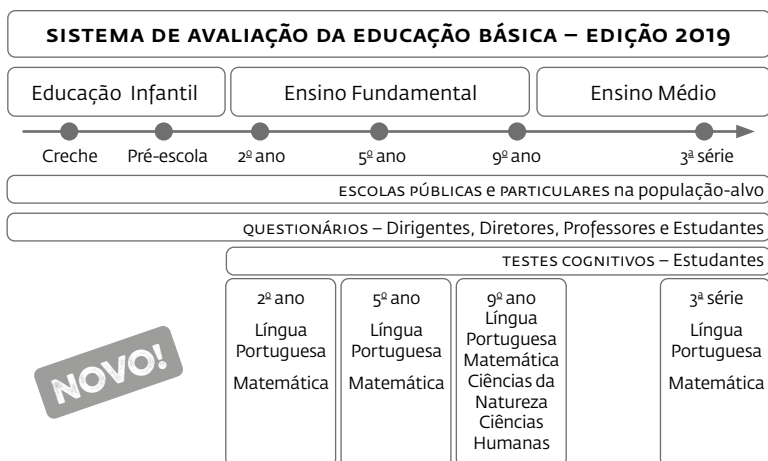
SISTEMA DE AVALIAÇÃO DA EDUCAÇÃO BÁSICA – EDIÇÃO 2019

Educação Infantil

Ensino Fundamental

Ensino Médio

Creche

Pré-escola

2º ano

5º ano

9º ano

3ª série

ESCOLAS PÚBLICAS e PARTICULARES na população-alvo

QUESTIONÁRIOS – Dirigentes, Diretores, Professores e Estudantes

TESTES COGNITIVOS – Estudantes

2º ano
Língua Portuguesa
Matemática

5º ano
Língua Portuguesa
Matemática

9º ano
Língua Portuguesa
Matemática
Ciências da Natureza
Ciências Humanas

3ª série
Língua Portuguesa
Matemática

NOVO!